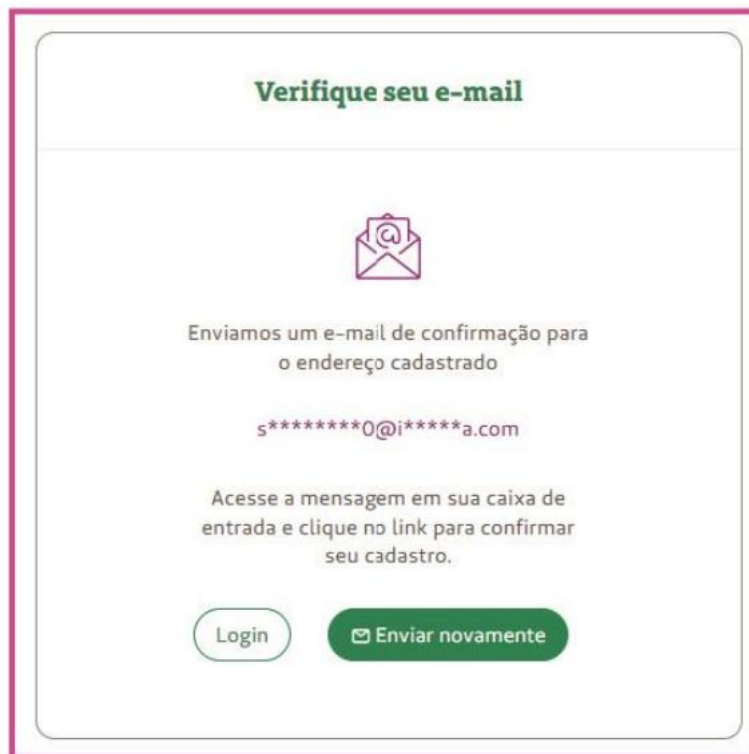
Verifique seu e-mail

Enviamos um e-mail de confirmação para o endereço cadastrado

s********0@i*****a.com

Acesse a mensagem em sua caixa de entrada e clique no link para confirmar seu cadastro.

Login

Enviar novamente